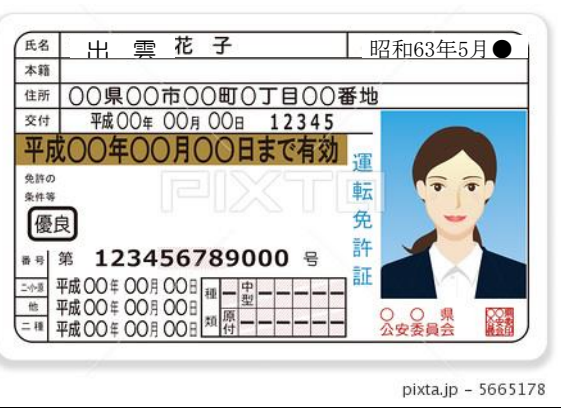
氏名 出 雲 花 子 昭和63年5月●

本籍

住所 〇〇県〇〇市〇〇町〇丁目〇〇番地

交付 平成00年 00月 00日 12345

平成〇〇年〇〇月〇〇日まで有効

免許の条件等

優良

PIXTA

運転免許証

番号 第 123456789000 号

二・小・原 平成00年 00月 00日

他 平成00年 00月 00日

二種 平成00年 00月 00日

種類

中型

原付

〇 〇 県
公安委員会

〇〇県公安委員会印

pixta.jp - 5665178